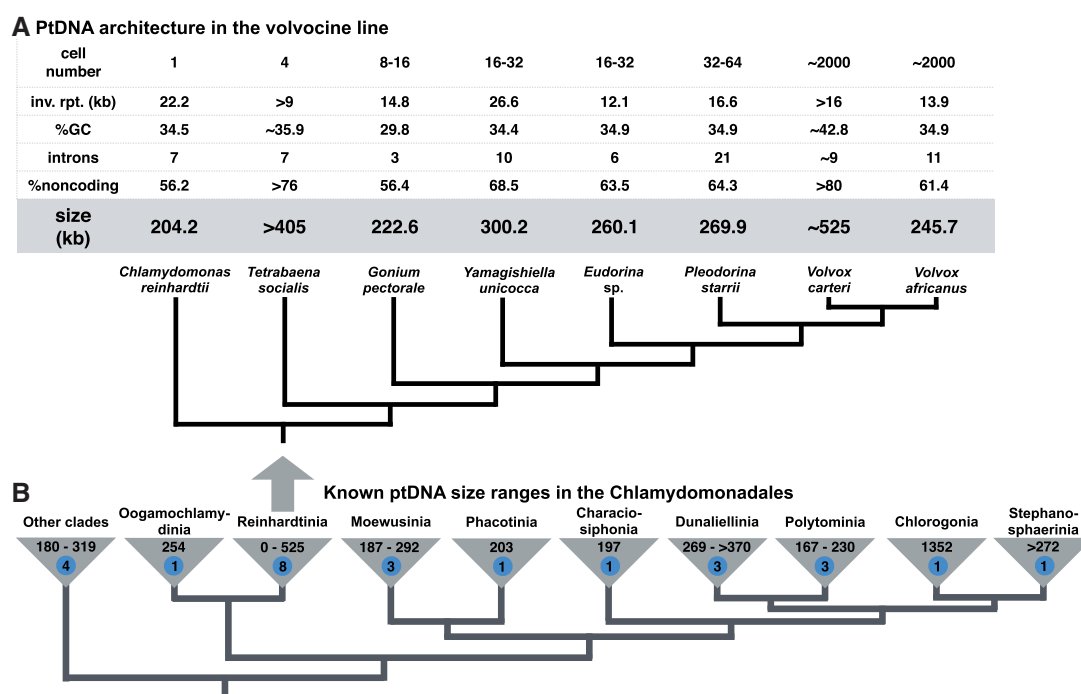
A PtDNA architecture in the volvocine line

| cell number | 1 | 4 | 8-16 | 16-32 | 16-32 | 32-64 | ~2000 | ~2000 |
|---|---|---|---|---|---|---|---|---|
| inv. rpt. (kb) | 22.2 | >9 | 14.8 | 26.6 | 12.1 | 16.6 | >16 | 13.9 |
| %GC | 34.5 | ~35.9 | 29.8 | 34.4 | 34.9 | 34.9 | ~42.8 | 34.9 |
| introns | 7 | 7 | 3 | 10 | 6 | 21 | ~9 | 11 |
| %noncoding | 56.2 | >76 | 56.4 | 68.5 | 63.5 | 64.3 | >80 | 61.4 |
| size (kb) | 204.2 | >405 | 222.6 | 300.2 | 260.1 | 269.9 | ~525 | 245.7 |

Chlamydomonas reinhardtii
Tetrabaena socialis
Gonium pectorale
Yamagishiella unicocca
Eudorina sp.
Pleodorina starrii
Volvox carteri
Volvox africanus

B
Known ptDNA size ranges in the Chlamydomonadales

Other clades 180 - 319 4
Oogamochlamydinia 254 1
Reinhardtinia 0 - 525 8
Moewusinia 187 - 292 3
Phacotinia 203 1
Characiosiphonia 197 1
Dunaliellinia 269 - >370 3
Polytominia 167 - 230 3
Chlorogonia 1352 1
Stephanosphaerinia >272 1